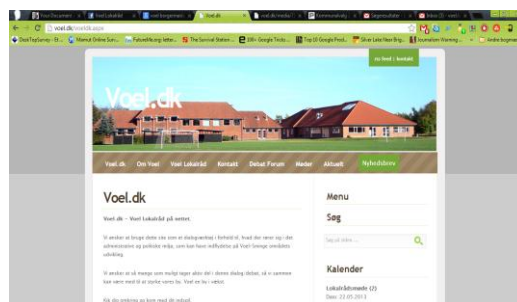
Your Document | Voel Lokalråd | voel bogemærket | Voel.dk | voel.dk media | Communicati... | Søgeresultater | Inbox (3) - voel

voel.dk/voeldk.aspx

DeskTopSurvey - H... | Name.it Online Surv... | FutureMe.org: letter... | The Survival Station ... | ERI - Google Teaks... | Top 10 Google Prod... | Silver Lake New Eng... | Journalism Warning ... | Andre bogmærker

Voel.dk

Voel.dk | Om Voel | Voel Lokalråd | Kontakt | Debat Forum | Møder | Aktuelt | Nyhedsbrev

Voel.dk

Voel.dk – Voel Lokalråd på nettet.

Vi ønsker at bruge dette site som et dialogværktøj i forhold til, hvad der rører sig i det administrative og politiske miljø, som kan have indflydelse på Voel's fremtidige udvikling.

Vi ønsker at så mange som muligt tager aktiv del i denne dialog/debat, så vi sammen kan være med til at styrke vores by. Vær en del af det.

Menu

Søg

Søg på siden ...

Kalender

Lokalrådsmøde (2)

Dato: 23.05.2013